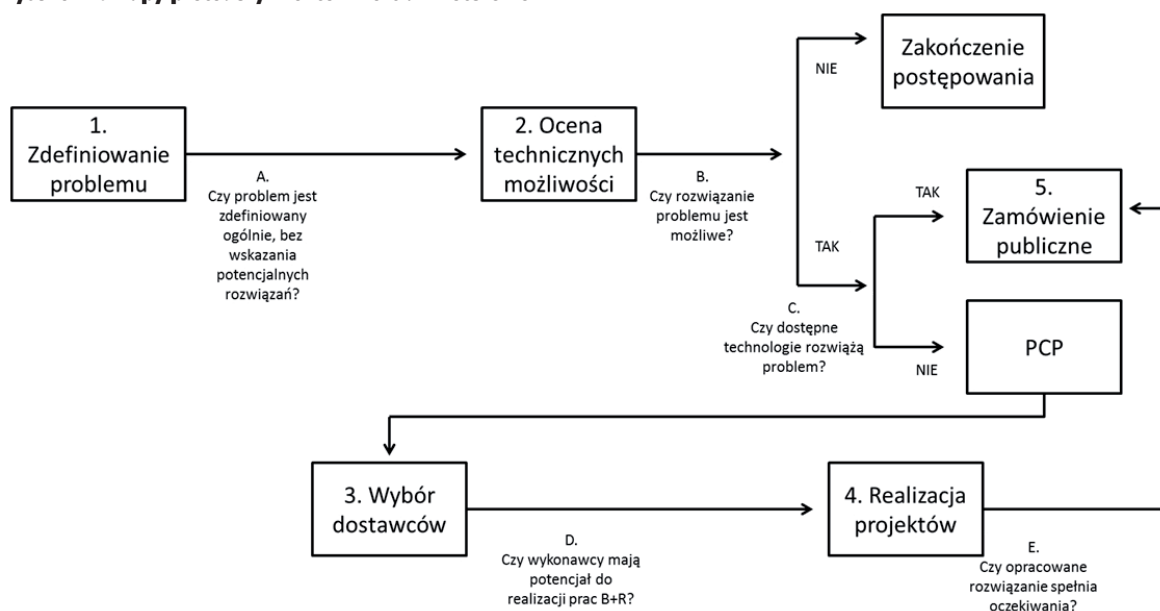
1. Zdefiniowanie problemu

A. Czy problem jest zdefiniowany ogólnie, bez wskazania potencjalnych rozwiązań?

2. Ocena technicznych możliwości

B. Czy rozwiązanie problemu jest możliwe?

NIE

Zakończenie postępowania

TAK

C. Czy dostępne technologie rozwiążą problem?

TAK

5. Zamówienie publiczne

NIE

PCP

3. Wybór dostawców

D. Czy wykonawcy mają potencjał do realizacji prac B+R?

4. Realizacja projektów

E. Czy opracowane rozwiązanie spełnia oczekiwania?